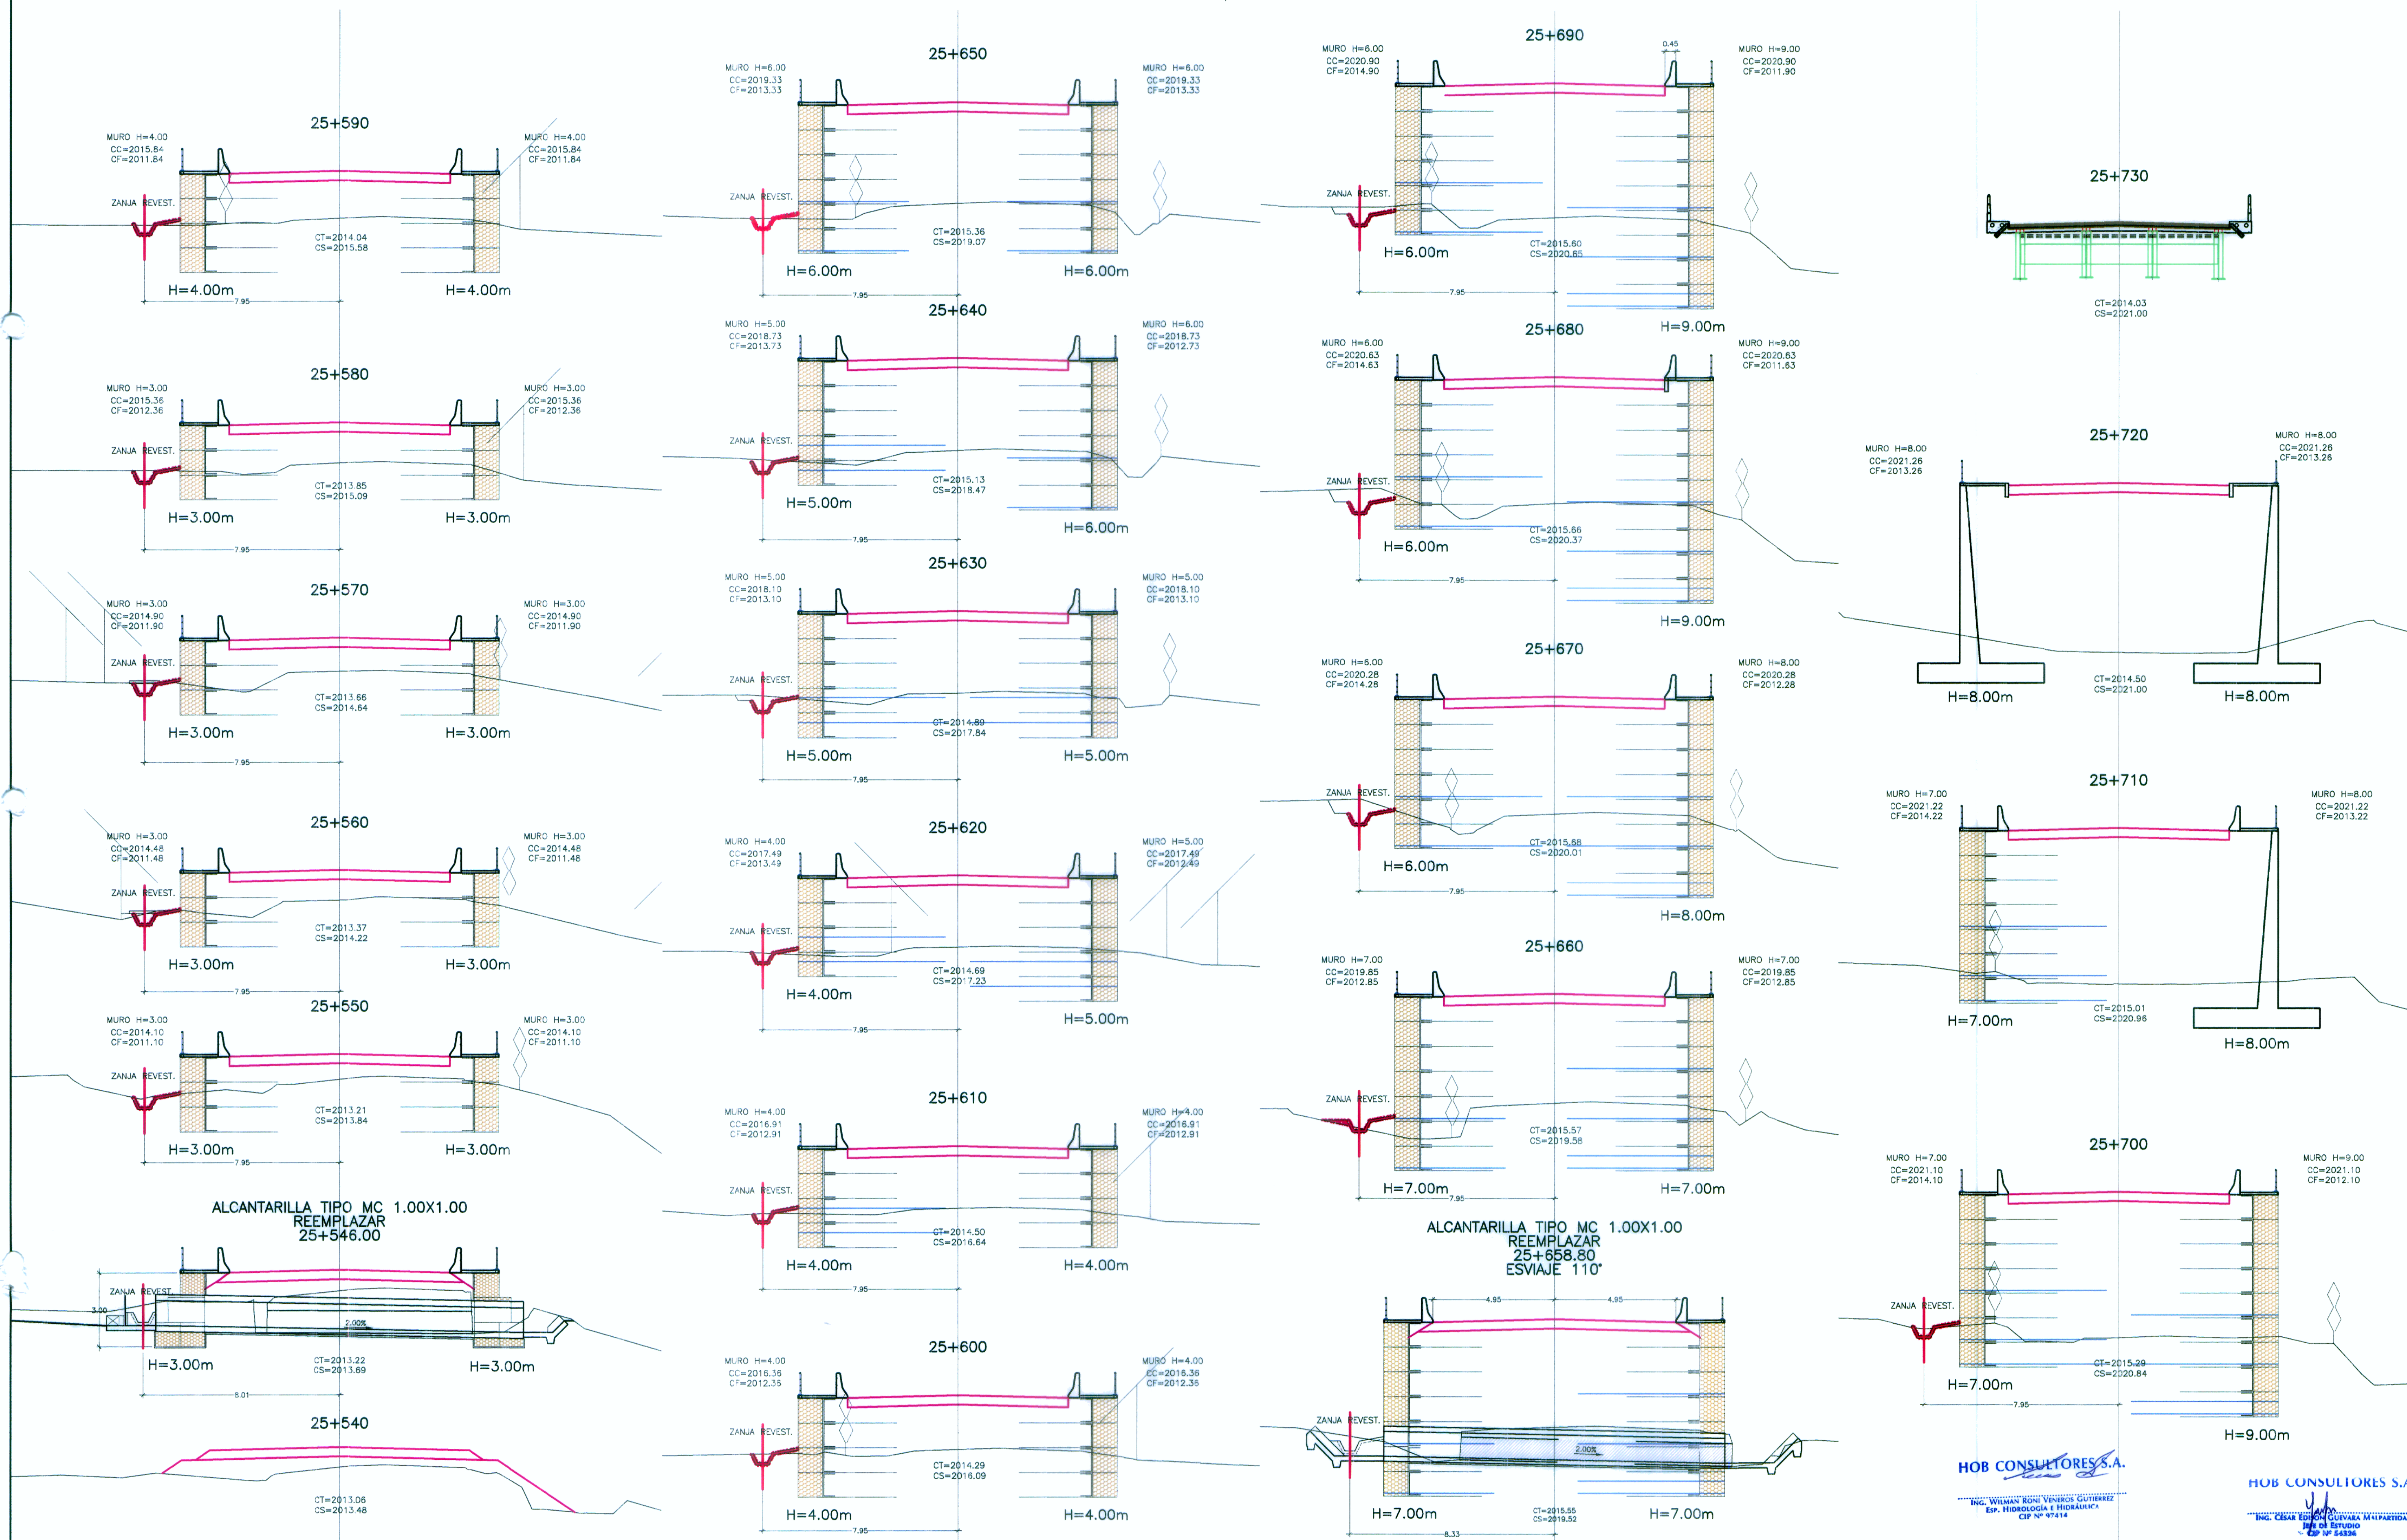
25+590

MURO H=4.00
CC=2015.84
CF=2011.84

MURO H=4.00
CC=2015.84
CF=2011.84

ZANJA REVEST.

CT=2014.04
CS=2015.58

H=4.00m
H=4.00m
7.95

25+580

MURO H=3.00
CC=2015.36
CF=2012.36

MURO H=3.00
CC=2015.36
CF=2012.36

ZANJA REVEST.

CT=2013.85
CS=2015.09

H=3.00m
H=3.00m
7.95

25+570

MURO H=3.00
CC=2014.90
CF=2011.90

MURO H=3.00
CC=2014.90
CF=2011.90

ZANJA REVEST.

CT=2013.66
CS=2014.64

H=3.00m
H=3.00m
7.95

25+560

MURO H=3.00
CC=2014.48
CF=2011.48

MURO H=3.00
CC=2014.48
CF=2011.48

ZANJA REVEST.

CT=2013.37
CS=2014.22

H=3.00m
H=3.00m
7.95

25+550

MURO H=3.00
CC=2014.10
CF=2011.10

MURO H=3.00
CC=2014.10
CF=2011.10

ZANJA REVEST.

CT=2013.21
CS=2013.84

H=3.00m
H=3.00m
7.95

ALCANTARILLA TIPO MC 1.00X1.00
REEMPLAZAR
25+546.00

ZANJA REVEST.
3.00
2.00%

CT=2013.22
CS=2013.69

H=3.00m
H=3.00m
8.01

25+540

CT=2013.06
CS=2013.48

25+650

MURO H=6.00
CC=2019.33
CF=2013.33

MURO H=6.00
CC=2019.33
CF=2013.33

ZANJA REVEST.

CT=2015.36
CS=2019.07

H=6.00m
H=6.00m
7.95

25+640

MURO H=5.00
CC=2018.73
CF=2013.73

MURO H=6.00
CC=2018.73
CF=2012.73

ZANJA REVEST.

CT=2015.13
CS=2018.47

H=5.00m
H=6.00m
7.95

25+630

MURO H=5.00
CC=2018.10
CF=2013.10

MURO H=5.00
CC=2018.10
CF=2013.10

ZANJA REVEST.

CT=2014.89
CS=2017.84

H=5.00m
H=5.00m
7.95

25+620

MURO H=4.00
CC=2017.49
CF=2013.49

MURO H=5.00
CC=2017.49
CF=2012.49

ZANJA REVEST.

CT=2014.69
CS=2017.23

H=4.00m
H=5.00m
7.95

25+610

MURO H=4.00
CC=2016.91
CF=2012.91

MURO H=4.00
CC=2016.91
CF=2012.91

ZANJA REVEST.

CT=2014.50
CS=2016.64

H=4.00m
H=4.00m
7.95

25+600

MURO H=4.00
CC=2016.36
CF=2012.36

MURO H=4.00
CC=2016.36
CF=2012.36

ZANJA REVEST.

CT=2014.29
CS=2016.09

H=4.00m
H=4.00m
7.95

25+690

MURO H=6.00
CC=2020.90
CF=2014.90

0.45

MURO H=9.00
CC=2020.90
CF=2011.90

ZANJA REVEST.

CT=2015.60
CS=2020.65

H=6.00m
H=9.00m
7.95

25+680

MURO H=6.00
CC=2020.63
CF=2014.63

MURO H=9.00
CC=2020.63
CF=2011.63

ZANJA REVEST.

CT=2015.66
CS=2020.37

H=6.00m
H=9.00m
7.95

25+670

MURO H=6.00
CC=2020.28
CF=2014.28

MURO H=8.00
CC=2020.28
CF=2012.28

ZANJA REVEST.

CT=2015.68
CS=2020.01

H=6.00m
H=8.00m
7.95

25+660

MURO H=7.00
CC=2019.85
CF=2012.85

MURO H=7.00
CC=2019.85
CF=2012.85

ZANJA REVEST.

CT=2015.57
CS=2019.58

H=7.00m
H=7.00m
7.95

ALCANTARILLA TIPO MC 1.00X1.00
REEMPLAZAR
25+658.80
ESVIAJE 110°

4.95
4.95

ZANJA REVEST.
2.00%

CT=2015.55
CS=2019.52

H=7.00m
H=7.00m
8.33

25+730

CT=2014.03
CS=2021.00

25+720

MURO H=8.00
CC=2021.26
CF=2013.26

MURO H=8.00
CC=2021.26
CF=2013.26

CT=2014.50
CS=2021.00

H=8.00m
H=8.00m

25+710

MURO H=7.00
CC=2021.22
CF=2014.22

MURO H=8.00
CC=2021.22
CF=2013.22

CT=2015.01
CS=2020.96

H=7.00m
H=8.00m

25+700

MURO H=7.00
CC=2021.10
CF=2014.10

MURO H=9.00
CC=2021.10
CF=2012.10

ZANJA REVEST.

CT=2015.29
CS=2020.84

H=7.00m
H=9.00m
7.95

HOB CONSULTORES S.A.
ING. WILMAN RONI VENEROS GUTIERREZ
ESP. HIDROLOGÍA E HIDRÁULICA
CIP N° 97414

HOB CONSULTORES S.A
ING. CÉSAR EDISON GUEVARA MALPARTIDA
JEFE DE ESTUDIO
CIP N° 54336